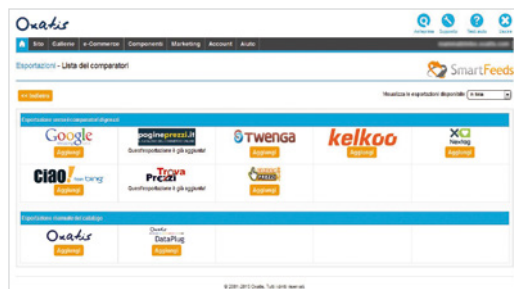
Oxatis

Anteprima Supporto Test Assistenza Uscire

Sito Catalogo e-Commerce Componenti Marketing Account Aiuto

Esportazioni - Lista dei comparatori

SmartFeeds

<< Indietro

Visualizza le esportazioni disponibili In Italia

Esportazione verso i comparatori (Agenzia)

| | | | | |
|---|---|---|---|---|
| Google Aggiungi | paginegialli.it Quest'esportazione è già aggiunta! | TWENGA Aggiungi | kelkoo Aggiungi | Nextag Aggiungi |
| ciao! from bing Aggiungi | Trova Prezzi Quest'esportazione è già aggiunta! | Aggiungi | | |

Esportazione manuale del catalogo

| | | | | |
|---|---|---|---|---|
| Oxatis Aggiungi | Oxatis DataPlug Aggiungi | | | |

© 2001-2013 Oxatis. Tutti i diritti riservati.